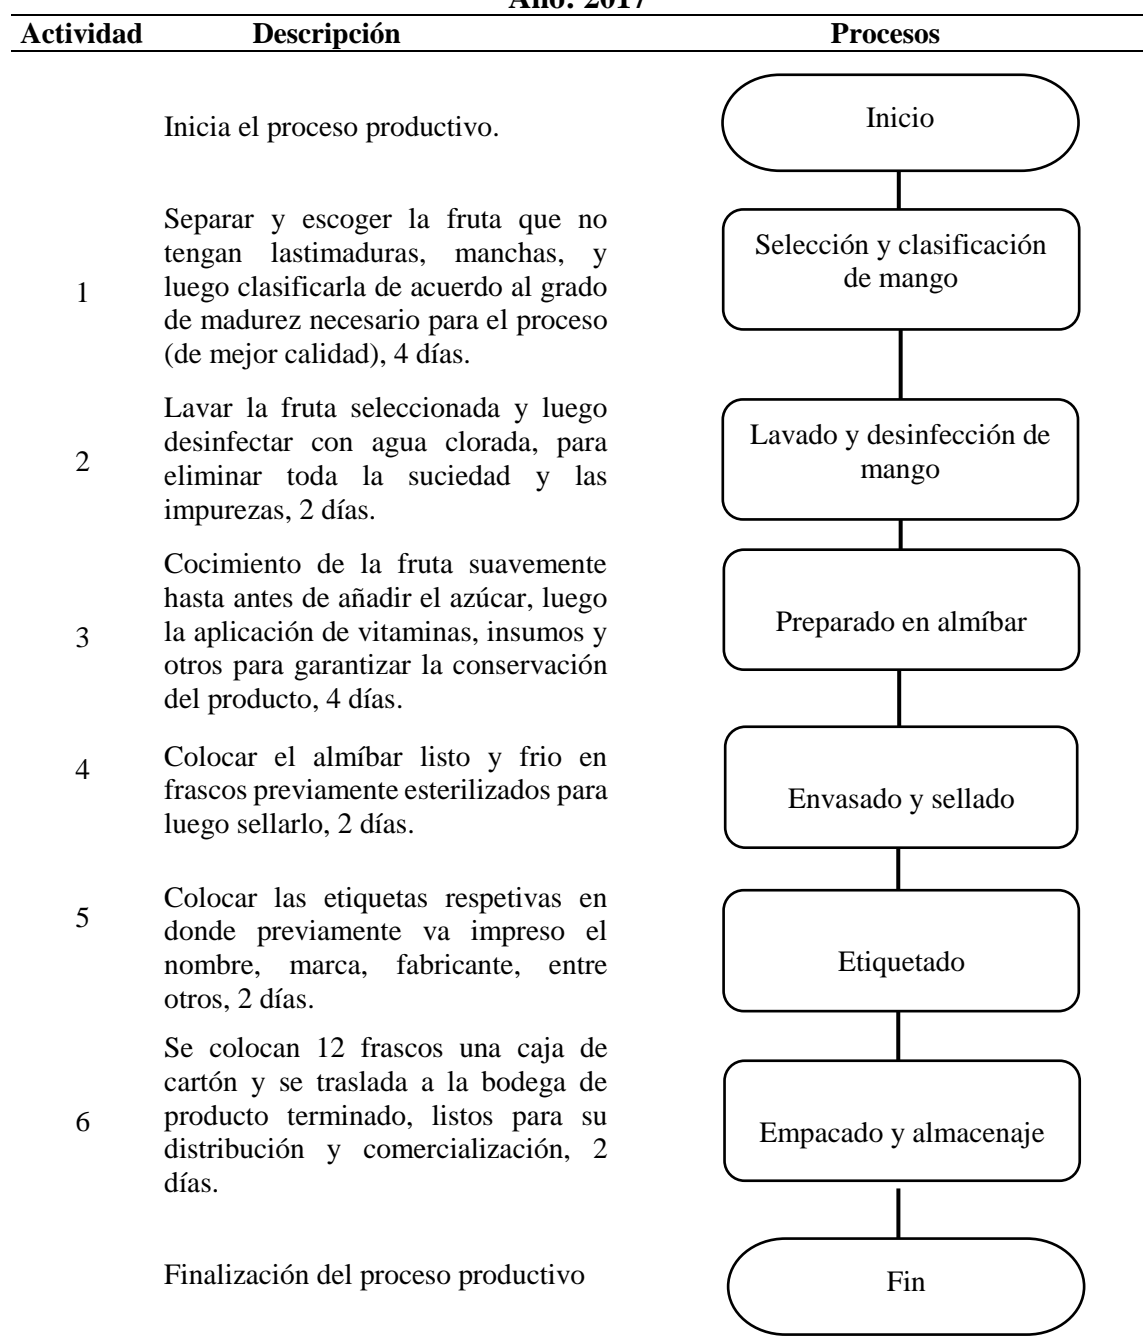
Año: 2017

| Actividad | Descripción | Procesos |
|---|---|---|
| | Inicia el proceso productivo. | Inicio |
| 1 | Separar y escoger la fruta que no tengan lastimaduras, manchas, y luego clasificarla de acuerdo al grado de madurez necesario para el proceso (de mejor calidad), 4 días. | Selección y clasificación de mango |
| 2 | Lavar la fruta seleccionada y luego desinfectar con agua clorada, para eliminar toda la suciedad y las impurezas, 2 días. | Lavado y desinfección de mango |
| 3 | Cocimiento de la fruta suavemente hasta antes de añadir el azúcar, luego la aplicación de vitaminas, insumos y otros para garantizar la conservación del producto, 4 días. | Preparado en almíbar |
| 4 | Colocar el almíbar listo y frio en frascos previamente esterilizados para luego sellarlo, 2 días. | Envasado y sellado |
| 5 | Colocar las etiquetas respetivas en donde previamente va impreso el nombre, marca, fabricante, entre otros, 2 días. | Etiquetado |
| 6 | Se colocan 12 frascos una caja de cartón y se traslada a la bodega de producto terminado, listos para su distribución y comercialización, 2 días. | Empacado y almacenaje |
| | Finalización del proceso productivo | Fin |